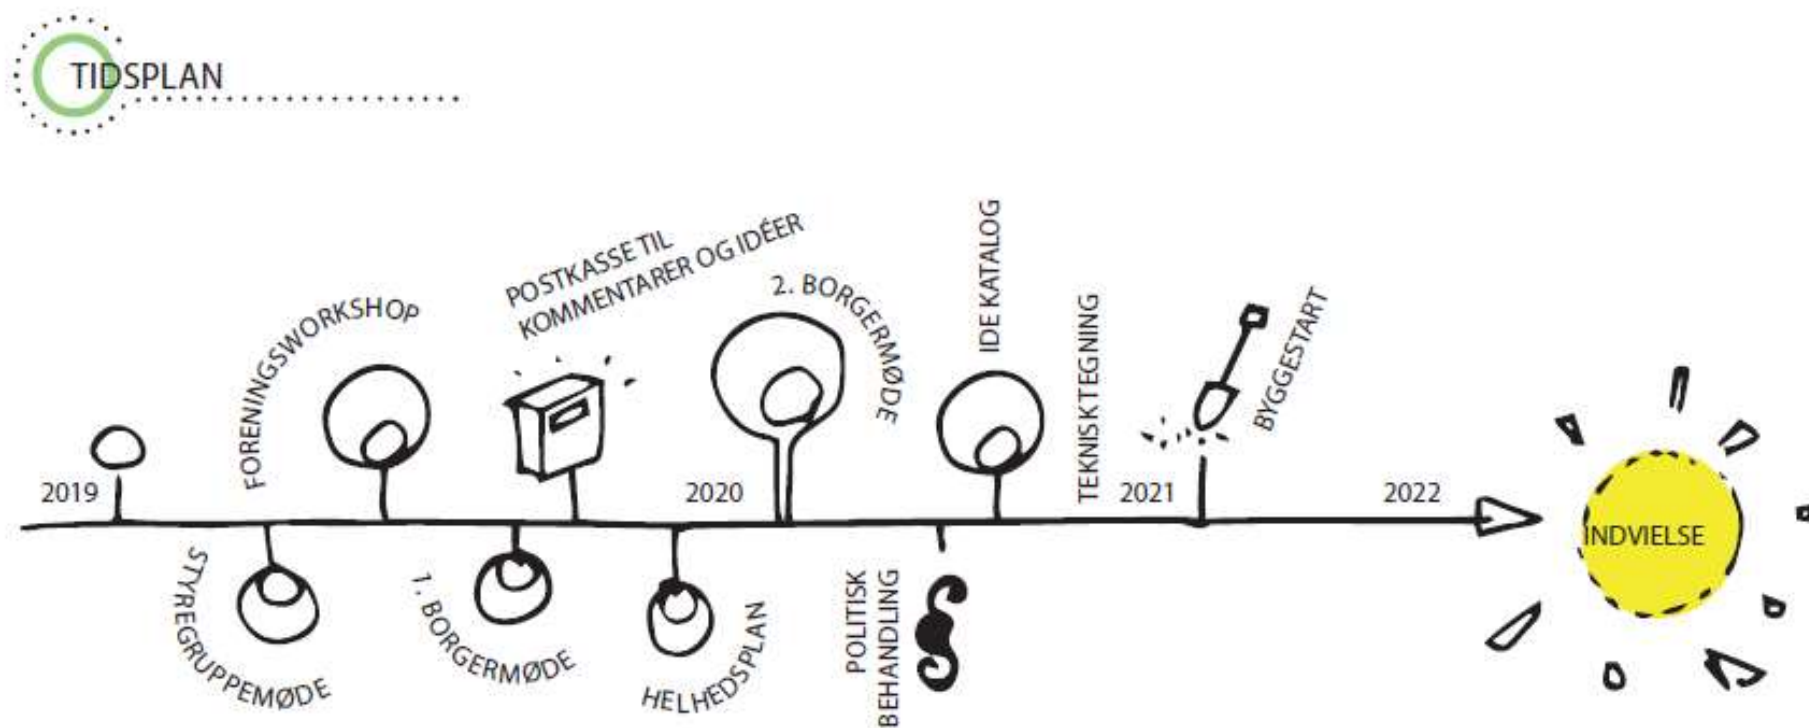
TIDSPLAN

2019
FORENINGSWORKSHOP
STYREGRUPPEMØDE
POSTKASSE TIL KOMMENTARER OG IDÉER
1. BORGERMØDE
2020
HELHEDSPLAN
2. BORGERMØDE
POLITISK BEHANDLING
IDE KATALOG
TEKNISK TEGNING
2021
BYGGESTART
2022
INDVIELSE